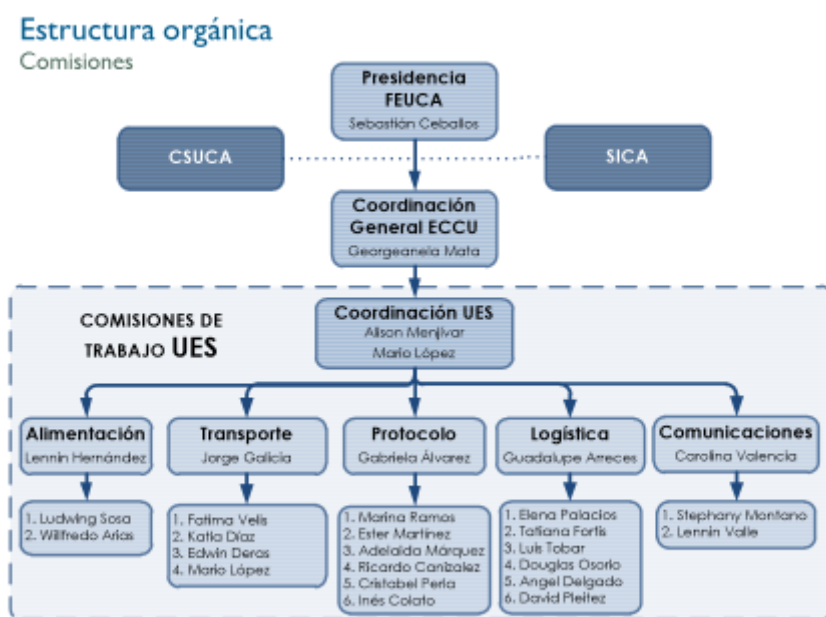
Estructura orgánica
Comisiones

Presidencia FEUCA
Sebastián Ceballos

CSUCA

SICA

Coordinación General ECCU
Georgeanela Mata

COMISIONES DE TRABAJO UES

Coordinación UES
Alison Menjivar
Mario López

Alimentación
Lennin Hernández

1. Ludwing Sosa
2. Wilfredo Arias

Transporte
Jorge Galicia

1. Fatima Velis
2. Katia Díaz
3. Edwin Deras
4. Mario López

Protocolo
Gabriela Álvarez

1. Marina Ramos
2. Ester Martínez
3. Adelaida Márquez
4. Ricardo Corizalez
5. Cristabel Perla
6. Inés Colato

Logística
Guadalupe Arreces

1. Elena Palacios
2. Tatiana Fortis
3. Luis Tobar
4. Douglas Osorio
5. Angel Delgado
6. David Pleitez

Comunicaciones
Carolina Valencia

1. Stephany Montano
2. Lennin Valle